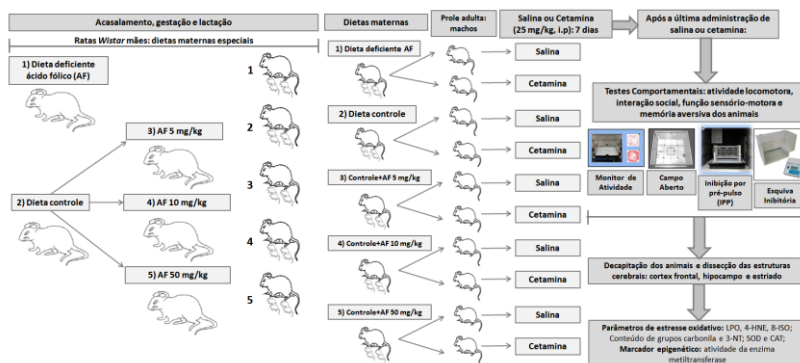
Acasalamento, gestação e lactação

Ratas *Wistar* mães: dietas maternas especiais

1) Dieta deficiente ácido fólico (AF)

2) Dieta controle

3) AF 5 mg/kg

4) AF 10 mg/kg

5) AF 50 mg/kg

1

2

3

4

5

Dietas maternas

Prole adulta: machos

Salina ou Cetamina (25 mg/kg, i.p): 7 dias

1) Dieta deficiente AF

Salina

Cetamina

2) Dieta controle

Salina

Cetamina

3) Controle+AF 5 mg/kg

Salina

Cetamina

4) Controle+AF 10 mg/kg

Salina

Cetamina

5) Controle+AF 50 mg/kg

Salina

Cetamina

Após a última administração de salina ou cetamina:

Testes Comportamentais: atividade locomotora, interação social, função sensório-motora e memória aversiva dos animais

Monitor de Atividade

Campo Aberto

Inibição por pré-pulso (IPP)

Esquiva Inibitória

Decapitação dos animais e dissecção das estruturas cerebrais: cortex frontal, hipocampo e estriado

Parâmetros de estresse oxidativo: LPO, 4-HNE, 8-ISO; Conteúdo de grupos carbonila e 3-NT; SOD e CAT;
Marcador epigenético: atividade da enzima metiltransferase